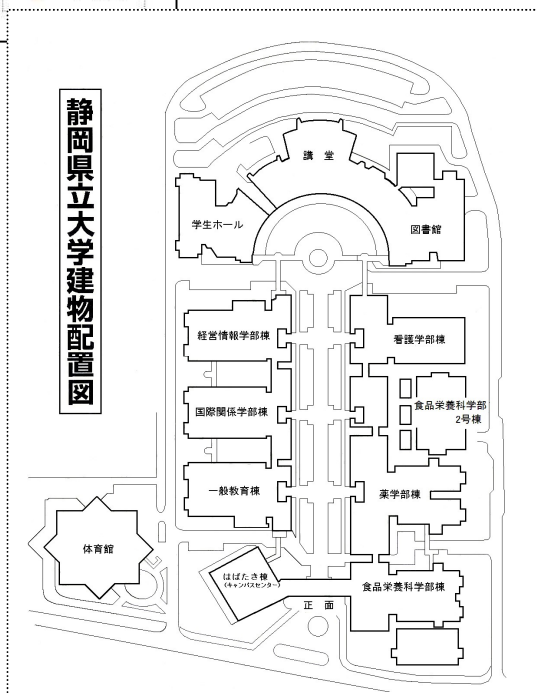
静岡県立大学建物配置図

講堂

学生ホール

図書館

経営情報学部棟

看護学部棟

食品栄養科学部 2号棟

国際関係学部棟

一般教育棟

薬学部棟

体育館

はばたき棟 (キャンパスセンター)

正面

食品栄養科学部棟